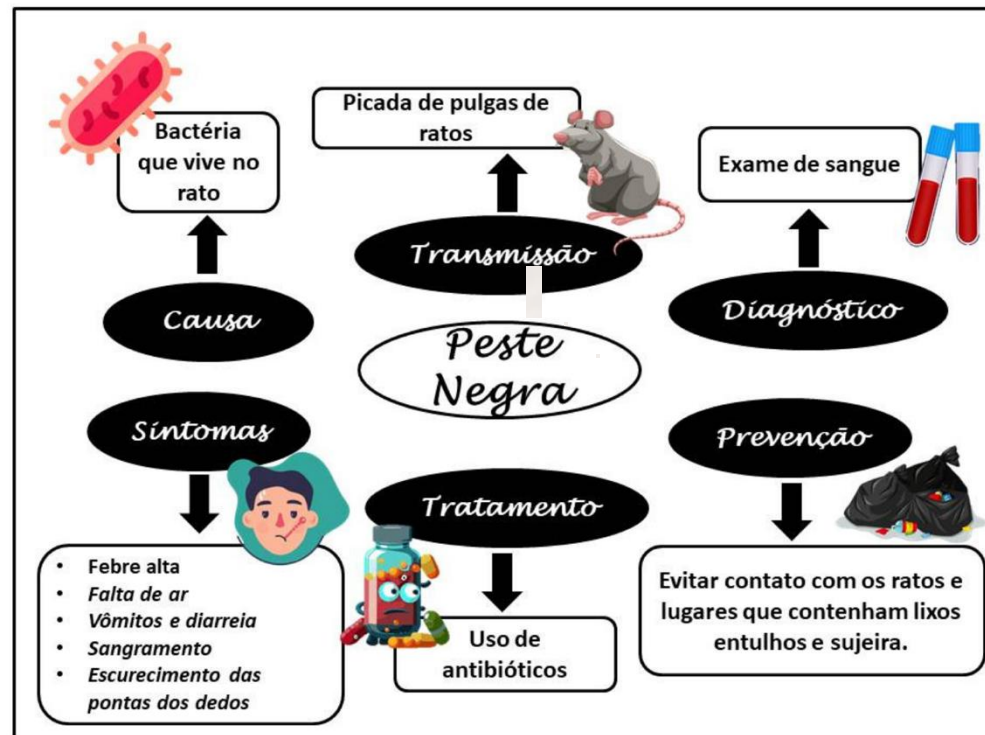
Peste Negra

Causa

Bactéria que vive no rato

Transmissão

Picada de pulgas de ratos

Diagnóstico

Exame de sangue

Sintomas

- Febre alta
- *Falta de ar*
- *Vômitos e diarreia*
- *Sangramento*
- *Escurecimento das pontas dos dedos*

Tratamento

Uso de antibióticos

Prevenção

Evitar contato com os ratos e lugares que contenham lixos entulhos e sujeira.